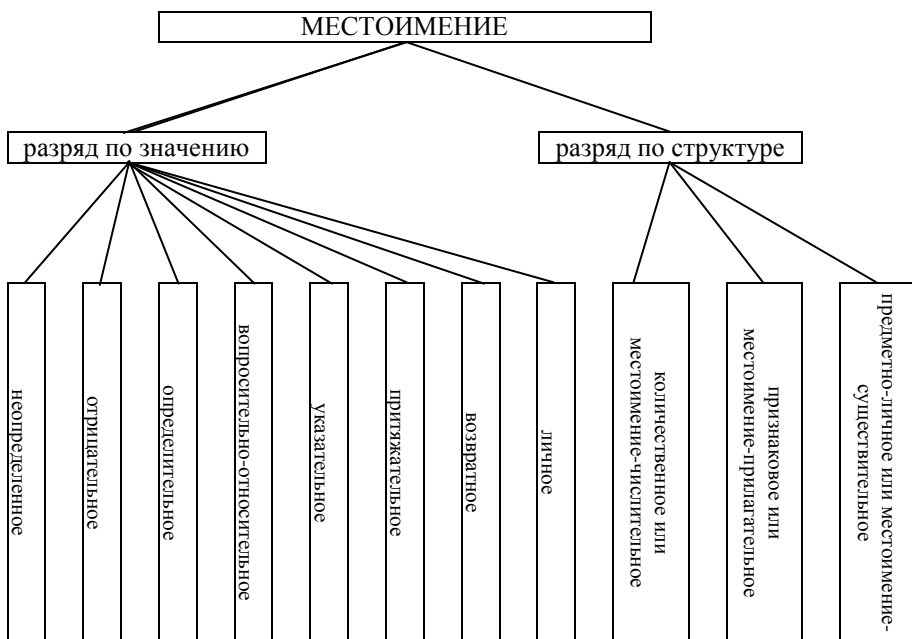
МЕСТОИМЕНИЕ

разряд по значению

разряд по структуре

неопределенное

отрицательное

определительное

вопросительно-относительное

указательное

притяжательное

возвратное

личное

количественное или местоимение-числительное

признаковое или местоимение-прилагательное

предметно-личное или местоимение-существительное